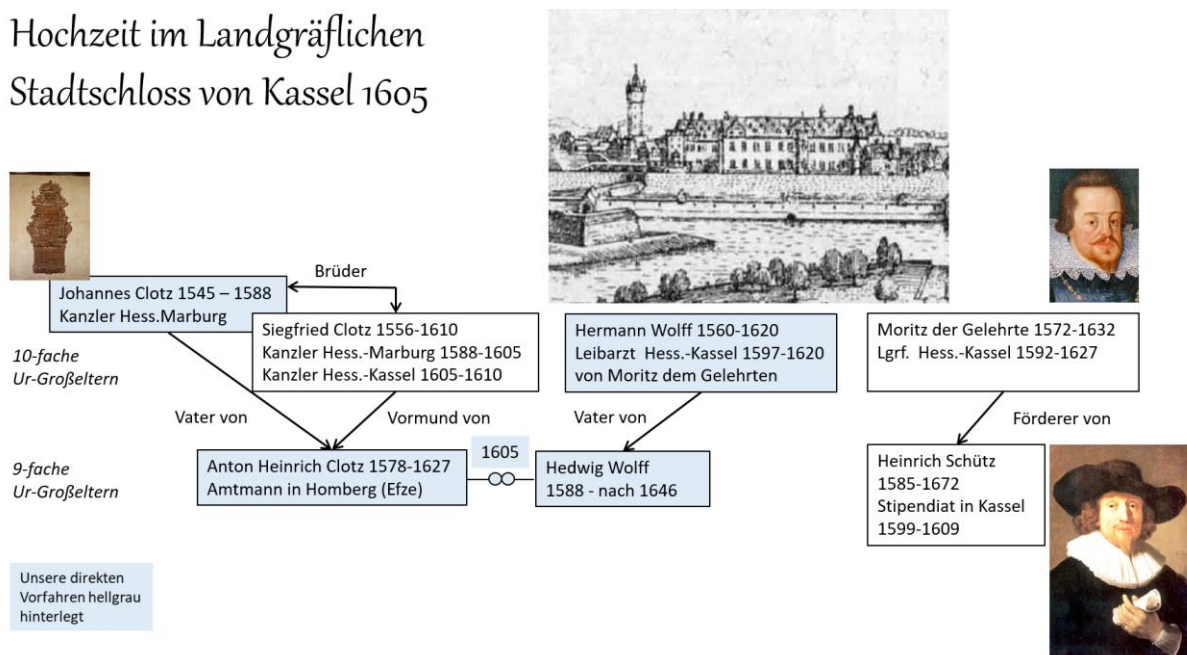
Hochzeit im Landgräflichen Stadtschloss von Kassel 1605

Brüder

Johannes Clotz 1545 – 1588
Kanzler Hess.Marburg

Siegfried Clotz 1556-1610
Kanzler Hess.-Marburg 1588-1605
Kanzler Hess.-Kassel 1605-1610

Hermann Wolff 1560-1620
Leibarzt Hess.-Kassel 1597-1620
von Moritz dem Gelehrten

Moritz der Gelehrte 1572-1632
Lgrf. Hess.-Kassel 1592-1627

*10-fache Ur-Großeltern*

Vater von

Vormund von

Vater von

Förderer von

*9-fache Ur-Großeltern*

Anton Heinrich Clotz 1578-1627
Amtmann in Homberg (Efze)

1605

Hedwig Wolff
1588 - nach 1646

Heinrich Schütz
1585-1672
Stipendiat in Kassel
1599-1609

Unsere direkten Vorfahren hellgrau hinterlegt